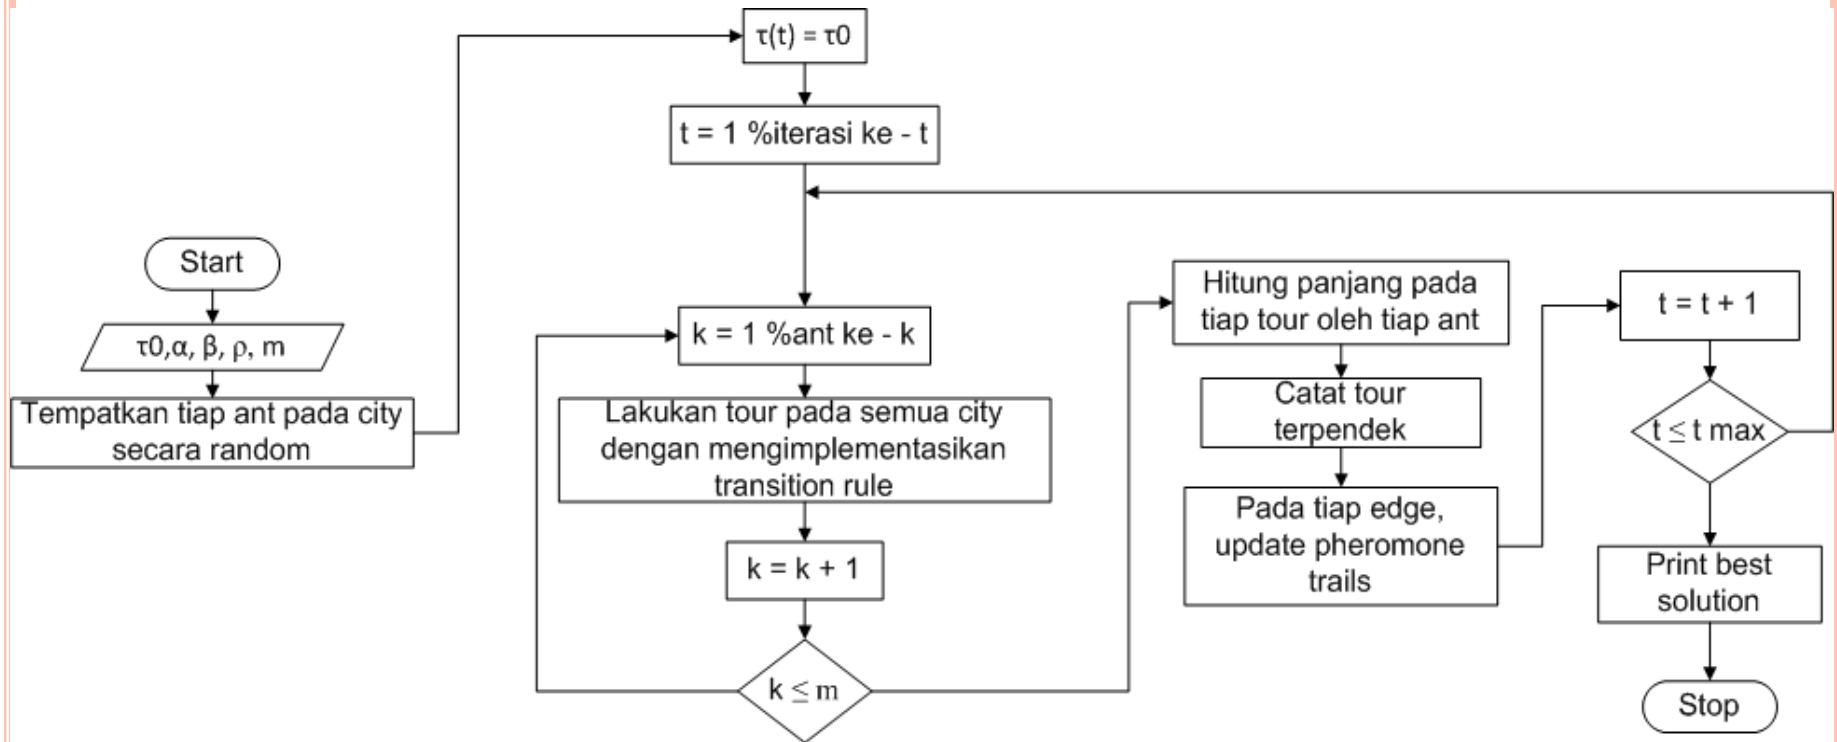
Start

$\tau0, \alpha, \beta, \rho$, m

Tempatkan tiap ant pada city secara random

$\tau(t) = \tau0$

t = 1 %iterasi ke - t

k = 1 %ant ke - k

Lakukan tour pada semua city dengan mengimplementasikan transition rule

k = k + 1

$k \leq m$

Hitung panjang pada tiap tour oleh tiap ant

Catat tour terpendek

Pada tiap edge, update pheromone trails

t = t + 1

$t \leq t$ max

Print best solution

Stop